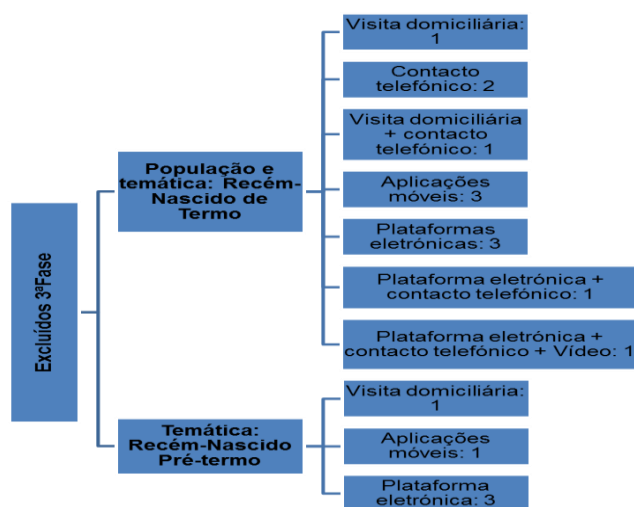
Excluídos 3ªFase

População e temática: Recém-Nascido de Termo

Visita domiciliária: 1

Contacto telefónico: 2

Visita domiciliária + contacto telefónico: 1

Aplicações móveis: 3

Plataformas eletrónicas: 3

Plataforma eletrónica + contacto telefónico: 1

Plataforma eletrónica + contacto telefónico + Vídeo: 1

Temática: Recém-Nascido Pré-termo

Visita domiciliária: 1

Aplicações móveis: 1

Plataforma eletrónica: 3